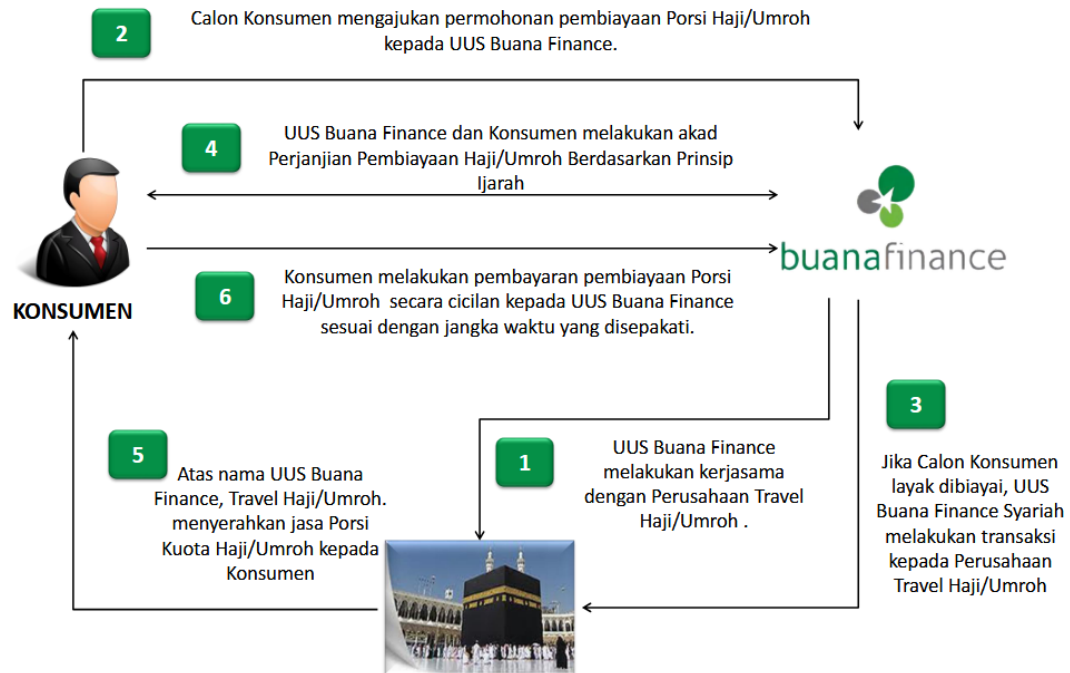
2

Calon Konsumen mengajukan permohonan pembiayaan Porsi Haji/Umroh kepada UUS Buana Finance.

4

UUS Buana Finance dan Konsumen melakukan akad Perjanjian Pembiayaan Haji/Umroh Berdasarkan Prinsip Ijarah

buanafinance

KONSUMEN

6

Konsumen melakukan pembayaran pembiayaan Porsi Haji/Umroh secara cicilan kepada UUS Buana Finance sesuai dengan jangka waktu yang disepakati.

3

Jika Calon Konsumen layak dibiayai, UUS Buana Finance Syariah melakukan transaksi kepada Perusahaan Travel Haji/Umroh

5

Atas nama UUS Buana Finance, Travel Haji/Umroh. menyerahkan jasa Porsi Kuota Haji/Umroh kepada Konsumen

1

UUS Buana Finance melakukan kerjasama dengan Perusahaan Travel Haji/Umroh .